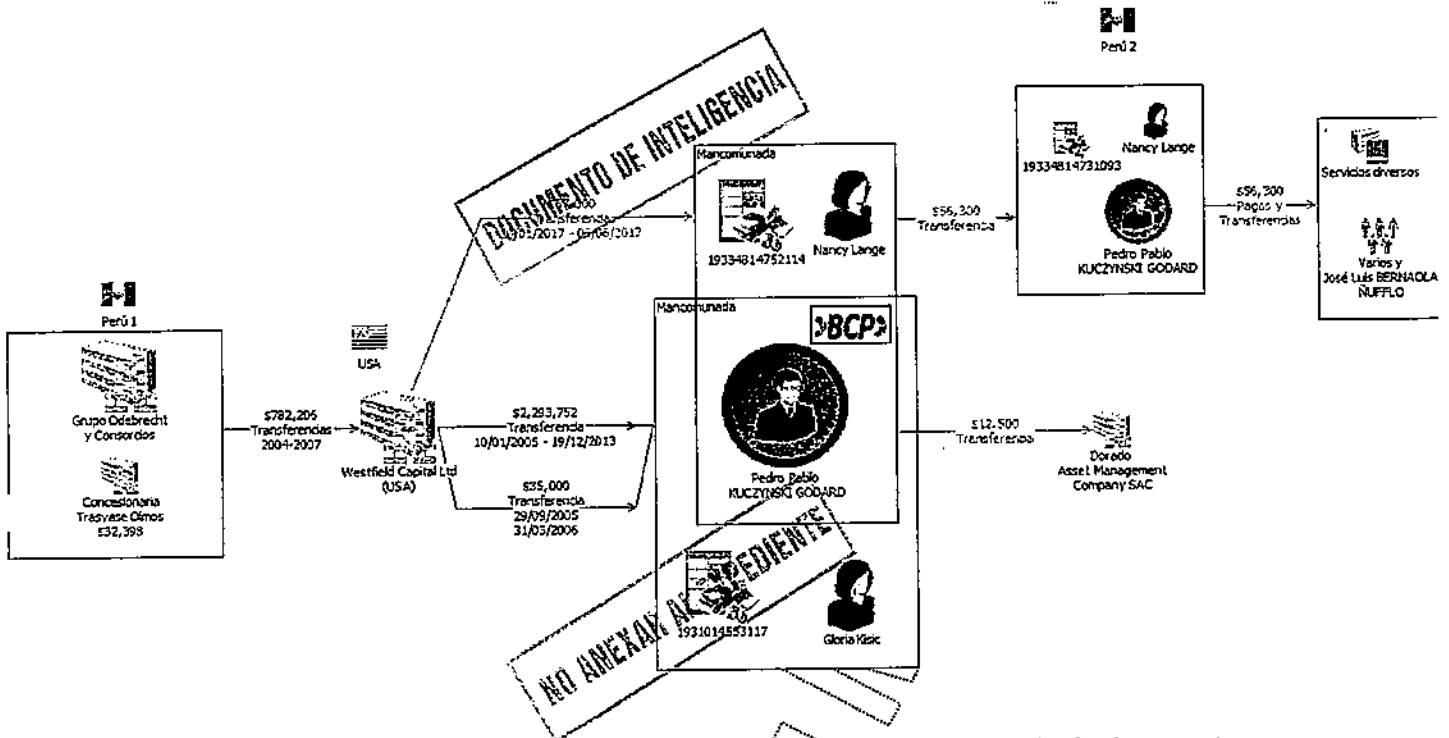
Perú 2

19334814731093

Nancy Lange

Pedro Pablo KUCZYNSKI GODARD

$56,300 Pagos y Transferencias

Servicios diversos

Varios y José Luis BERNAOLA ÑUFFLO

DOCUMENTO DE INTELIGENCIA

Mancomunada

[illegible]000 Transferencia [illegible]/01/2017 - 06/06/2017

19334814752114

Nancy Lange

$56,300 Transferencia

Perú 1

Grupo Odebrecht y Consorcios

Concesionaria Trasvase Olmos $32,398

$782,206 Transferencias 2004-2007

USA

Westfield Capital Ltd (USA)

$2,293,752 Transferencia 10/01/2005 - 19/12/2013

$35,000 Transferencia 29/09/2005 31/03/2006

Mancomunada

BCP

Pedro Pablo KUCZYNSKI GODARD

$12,500 Transferencia

Dorado Asset Management Company SAC

NO ANEXAR AL EXPEDIENTE

1931014553117

Gloria Kisic